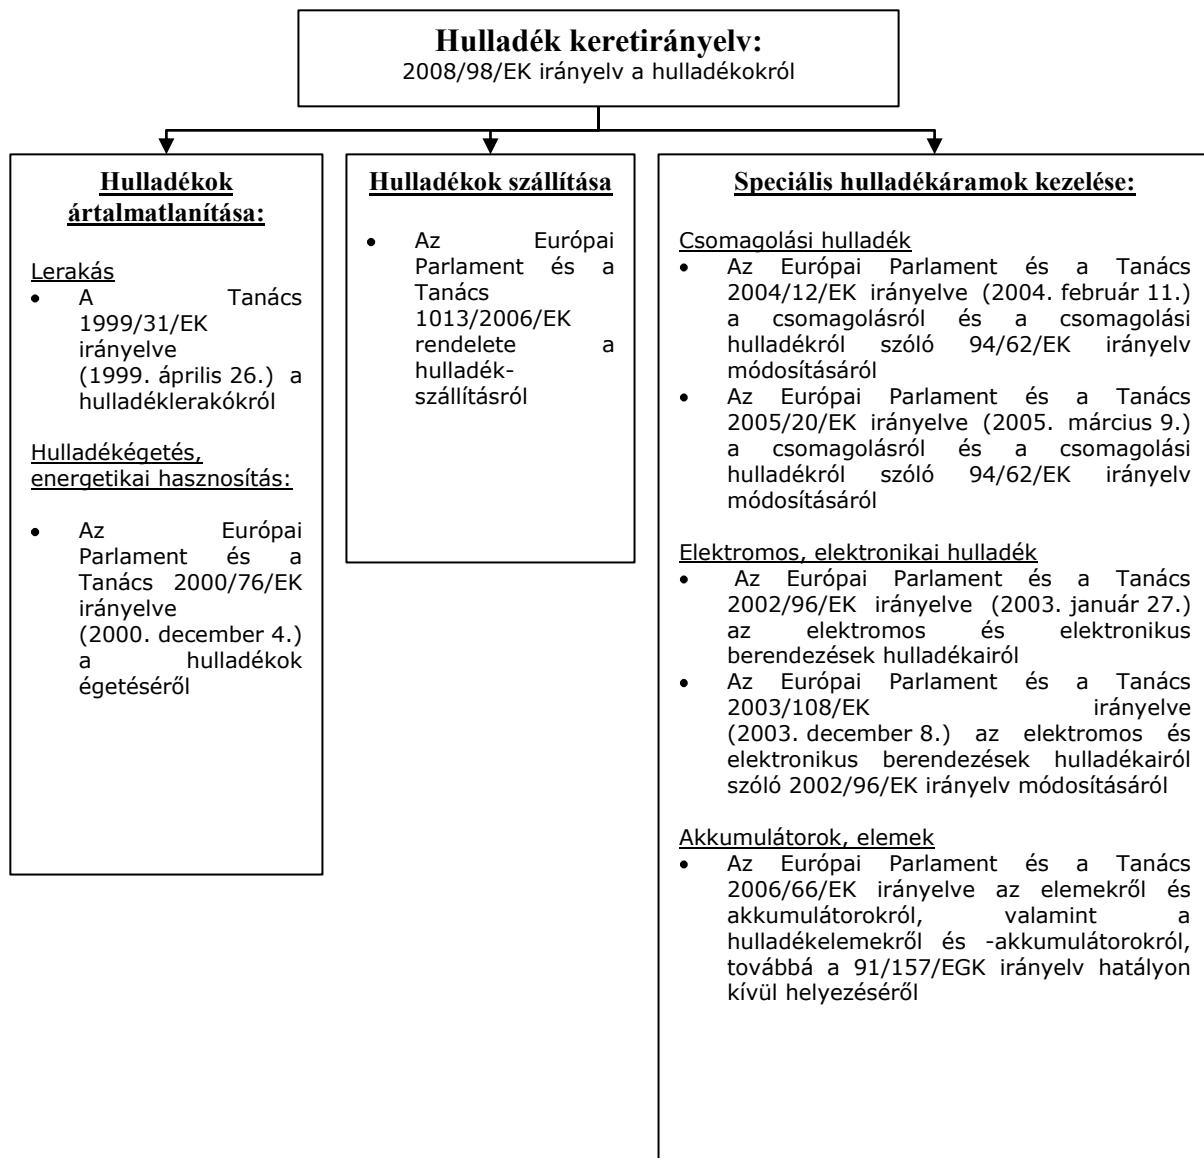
**Hulladék keretirányelv:**
2008/98/EK irányelv a hulladékokról

**Hulladékok ártalmatlanítása:**

Lerakás
- A Tanács 1999/31/EK irányelve (1999. április 26.) a hulladéklerakókról

Hulladékégetés, energetikai hasznosítás:

- Az Európai Parlament és a Tanács 2000/76/EK irányelve (2000. december 4.) a hulladékok égetéséről

**Hulladékok szállítása**

- Az Európai Parlament és a Tanács 1013/2006/EK rendelete a hulladékszállításról

**Speciális hulladékáramok kezelése:**

Csomagolási hulladék
- Az Európai Parlament és a Tanács 2004/12/EK irányelve (2004. február 11.) a csomagolásról és a csomagolási hulladékról szóló 94/62/EK irányelv módosításáról
- Az Európai Parlament és a Tanács 2005/20/EK irányelve (2005. március 9.) a csomagolásról és a csomagolási hulladékról szóló 94/62/EK irányelv módosításáról

Elektromos, elektronikai hulladék
- Az Európai Parlament és a Tanács 2002/96/EK irányelve (2003. január 27.) az elektromos és elektronikus berendezések hulladékairól
- Az Európai Parlament és a Tanács 2003/108/EK irányelve (2003. december 8.) az elektromos és elektronikus berendezések hulladékairól szóló 2002/96/EK irányelv módosításáról

Akkumulátorok, elemek
- Az Európai Parlament és a Tanács 2006/66/EK irányelve az elemekről és akkumulátorokról, valamint a hulladékelemekről és -akkumulátorokról, továbbá a 91/157/EGK irányelv hatályon kívül helyezéséről